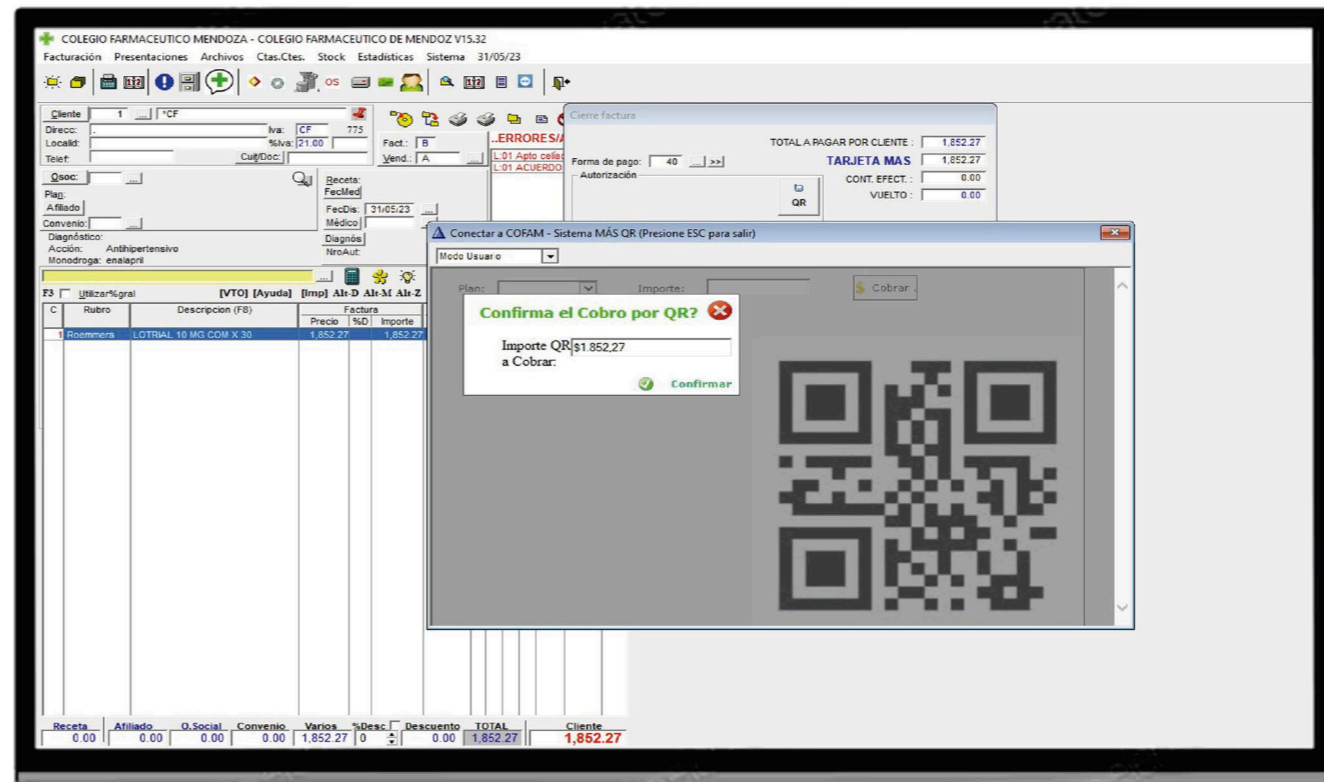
COLEGIO FARMACEUTICO MENDOZA - COLEGIO FARMACEUTICO DE MENDOZ V15.32
Facturación Presentaciones Archivos Ctas.Ctes. Stock Estadísticas Sistema 31/05/23

OS

Cliente 1 ... *CF
Direcc: . Iva: CF 775
Localid: %Iva: 21.00
Telef: Cuit/Doc:
Fact.: B
Vend.: A
..ERRORES/A
L.01 Apto celiac
L.01 ACUERDO
Osoc: ...
Plan:
Afiliado
Convenio: ...
Diagnóstico:
Acción: Antihipertensivo
Monodroga: enalapril
Receta:
FecMed
FecDis: 31/05/23
Médico
Diagnós
NroAut:

F3 Utilizar%gral [VTO] [Ayuda] [Imp] Alt-D Alt-M Alt-Z

| C | Rubro | Descripcion (F8) | Precio | %D | Importe |
|---|---|---|---|---|---|
| 1 | Roemmers | LOTRIAL 10 MG COM X 30 | 1,852.27 | | 1,852.27 |

Receta 0.00 Afiliado 0.00 O.Social 0.00 Convenio 0.00 Varios 1,852.27 %Desc 0 Descuento 0.00 TOTAL 1,852.27 Cliente 1,852.27

Cierre factura
TOTAL A PAGAR POR CLIENTE : 1,852.27
Forma de pago: 40 ... >>
TARJETA MAS 1,852.27
Autorización
QR
CONT. EFECT. : 0.00
VUELTO : 0.00

Conectar a COFAM - Sistema MÁS QR (Presione ESC para salir)
Modo Usuario
Plan: Importe: Cobrar
Confirma el Cobro por QR?
Importe QR a Cobrar: $1.852,27
Confirmar